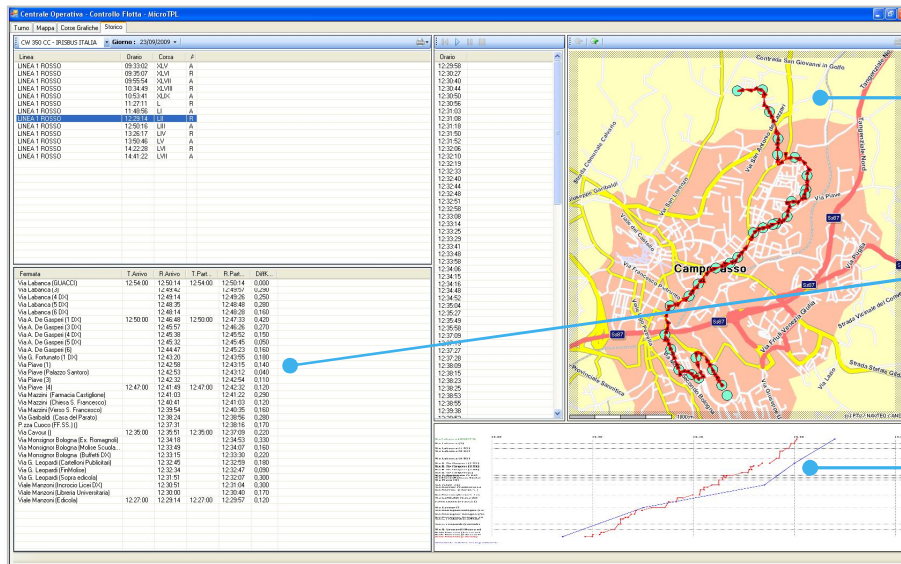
Centrale Operativa - Controllo Flotta - MicroTPL

Turno | Mappa | Corse Grafiche | Storico

CW 350 CC - IRISBUS ITALIA | Giorno : 23/09/2009

| Linea | Orario | Corsa | A |
|---|---|---|---|
| LINEA 1 ROSSO | 09:33:02 | XLV | A |
| LINEA 1 ROSSO | 09:35:07 | XLVI | R |
| LINEA 1 ROSSO | 09:55:54 | XLVII | A |
| LINEA 1 ROSSO | 10:34:49 | XLVIII | R |
| LINEA 1 ROSSO | 10:53:41 | XLIX | A |
| LINEA 1 ROSSO | 11:27:11 | L | R |
| LINEA 1 ROSSO | 11:48:56 | LI | A |
| LINEA 1 ROSSO | 12:29:14 | LII | R |
| LINEA 1 ROSSO | 12:50:16 | LIII | A |
| LINEA 1 ROSSO | 13:26:17 | LIV | R |
| LINEA 1 ROSSO | 13:50:46 | LV | A |
| LINEA 1 ROSSO | 14:22:28 | LVI | R |
| LINEA 1 ROSSO | 14:41:22 | LVII | A |

| Fermata | T.Arrivo | R.Arrivo | T.Part. | R.Part. | Diff.K. |
|---|---|---|---|---|---|
| Via Labanca (GUACCI) | 12:54:00 | 12:50:14 | 12:54:00 | 12:50:14 | 0,000 |
| Via Labanca (3) | | 12:49:42 | | 12:49:57 | 0,290 |
| Via Labanca (4 DX) | | 12:49:14 | | 12:49:26 | 0,250 |
| Via Labanca (5 DX) | | 12:48:35 | | 12:48:48 | 0,280 |
| Via Labanca (6 DX) | | 12:48:14 | | 12:48:28 | 0,160 |
| Via A. De Gaspeni (1 DX) | 12:50:00 | 12:46:48 | 12:50:00 | 12:47:33 | 0,420 |
| Via A. De Gaspeni (3 DX) | | 12:45:57 | | 12:46:26 | 0,270 |
| Via A. De Gaspeni (4 DX) | | 12:45:38 | | 12:45:52 | 0,150 |
| Via A. De Gaspeni (5 DX) | | 12:45:32 | | 12:45:45 | 0,050 |
| Via A. De Gaspeni (6) | | 12:44:47 | | 12:45:23 | 0,160 |
| Via G. Fortunato (1 DX) | | 12:43:20 | | 12:43:55 | 0,180 |
| Via Piave (1) | | 12:42:58 | | 12:43:15 | 0,140 |
| Via Piave (Palazzo Santoro) | | 12:42:53 | | 12:43:12 | 0,040 |
| Via Piave (3) | | 12:42:32 | | 12:42:54 | 0,110 |
| Via Piave (4) | 12:47:00 | 12:41:49 | 12:47:00 | 12:42:32 | 0,120 |
| Via Mazzini (Farmacia Castiglione) | | 12:41:03 | | 12:41:22 | 0,290 |
| Via Mazzini (Chiesa S. Francesco) | | 12:40:41 | | 12:41:03 | 0,120 |
| Via Mazzini (Verso S. Francesco) | | 12:39:54 | | 12:40:35 | 0,160 |
| Via Garibaldi (Casa del Parato) | | 12:38:24 | | 12:38:56 | 0,280 |
| P.zza Cuoco (FF.SS.(I)) | | 12:37:31 | | 12:38:16 | 0,170 |
| Via Cavour (I) | 12:35:00 | 12:35:51 | 12:35:00 | 12:37:09 | 0,220 |
| Via Monsignor Bologna (Ex. Romagnoli) | | 12:34:18 | | 12:34:53 | 0,330 |
| Via Monsignor Bologna (Molise Scuola...) | | 12:33:49 | | 12:34:07 | 0,160 |
| Via Monsignor Bologna (Buffetti DX) | | 12:33:15 | | 12:33:30 | 0,220 |
| Via G. Leopardi (Cartelloni Pubblicitari) | | 12:32:45 | | 12:32:59 | 0,180 |
| Via G. Leopardi (FinMolise) | | 12:32:34 | | 12:32:47 | 0,090 |
| Via G. Leopardi (Sopra edicola) | | 12:31:51 | | 12:32:07 | 0,300 |
| Viale Manzoni (Incrocio Licei DX) | | 12:30:51 | | 12:31:04 | 0,300 |
| Viale Manzoni (Libreria Universitaria) | | 12:30:00 | | 12:30:40 | 0,170 |
| Viale Manzoni (Edicola) | 12:27:00 | 12:29:14 | 12:27:00 | 12:29:57 | 0,120 |

Orario
12:29:58
12:30:27
12:30:40
12:30:44
12:30:50
12:30:56
12:31:03
12:31:18
12:31:50
12:31:52
12:32:06
12:32:10
12:32:19
12:32:33
12:32:40
12:32:44
12:32:48
12:32:51
12:32:58
12:33:08
12:33:14
12:33:25
12:33:29
12:33:41
12:33:48
12:33:58
12:34:06
12:34:15
12:34:16
12:34:52
12:35:04
12:35:27
12:35:49
12:35:56
12:36:09
12:36:37
12:37:00
12:37:27
12:37:28
12:38:09
12:38:15
12:38:23
12:38:25
12:38:53
12:38:55
12:39:38

Contrada San Giovanni in Golfo
Tangenziale Nord
Via San Antonio dei Lazzari
Via Piave
Viale Giuseppe Garibaldi
Via del Castello
Via Francesco De Sanctis
Campobasso
Via Crispi
Via Vittorio Emanuele
Via Puglia
Strada Vicinale del Cerro
Ss87
Via Principe di Piemonte
Via Monsignor Bologna
Strada Statale
Via Lazio
Provinciale Sannitica
Via Colle delle Api
1000 m
© TCI 2007 NAVTEQ